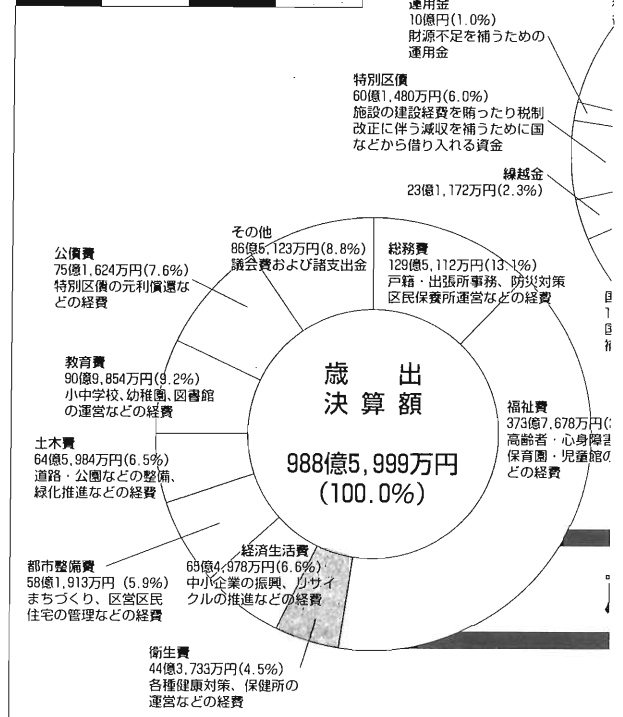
運用金
10億円(1.0%)
財源不足を補うための運用金

特別区債
60億1,480万円(6.0%)
施設の建設経費を賄ったり税制改正に伴う減収を補うために国などから借り入れる資金

繰越金
23億1,172万円(2.3%)

その他
86億5,123万円(8.8%)
議会費および諸支出金

総務費
129億5,112万円(13.1%)
戸籍・出張所事務、防災対策区民保養所運営などの経費

公債費
75億1,624万円(7.6%)
特別区債の元利償還などの経費

教育費
90億9,854万円(9.2%)
小中学校、幼稚園、図書館の運営などの経費

歳　出
決算額

988億5,999万円
(100.0%)

福祉費
373億7,678万円(
高齢者・心身障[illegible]
保育園・児童館の
どの経費

土木費
64億5,984万円(6.5%)
道路・公園などの整備、緑化推進などの経費

都市整備費
58億1,913万円 (5.9%)
まちづくり、区営区民住宅の管理などの経費

経済生活費
65億4,978万円(6.6%)
中小企業の振興、リサイクルの推進などの経費

衛生費
44億3,733万円(4.5%)
各種健康対策、保健所の運営などの経費